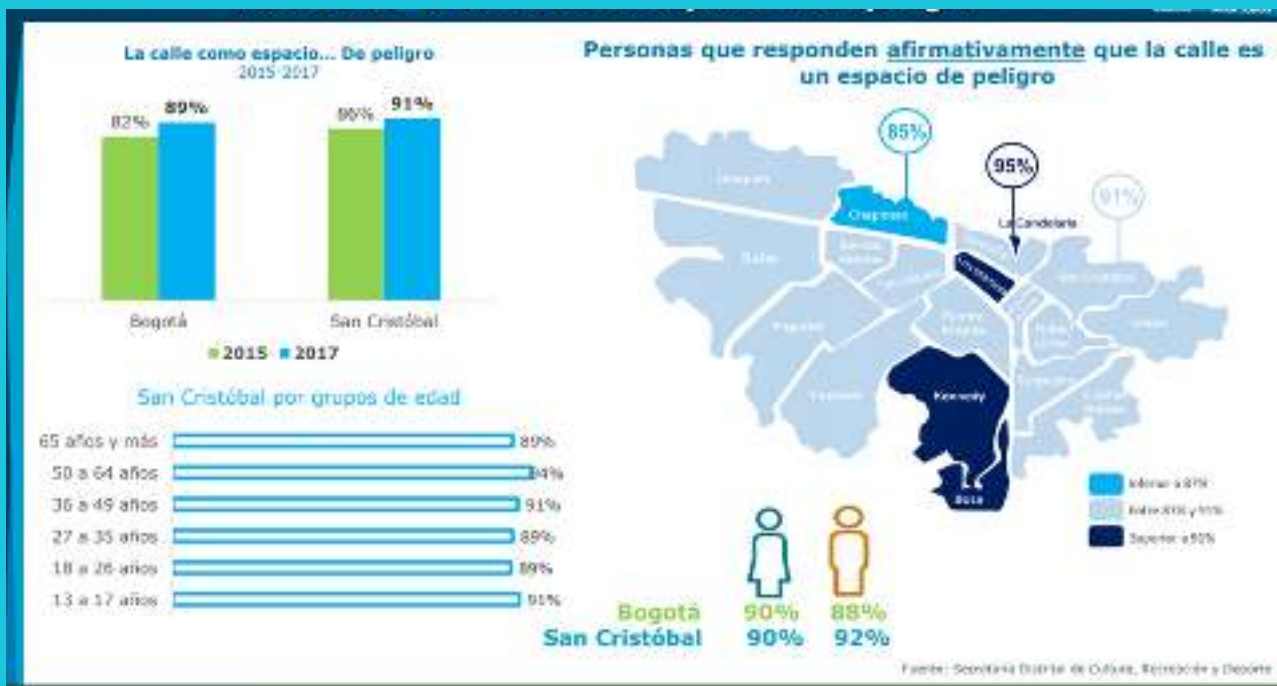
La calle como espacio... De peligro
2015-2017

82%
89%
86%
91%

Bogotá
San Cristóbal

2015 2017

San Cristóbal por grupos de edad

65 años y más 89%
50 a 64 años 94%
36 a 49 años 91%
27 a 35 años 89%
18 a 26 años 89%
13 a 17 años 91%

Personas que responden afirmativamente que la calle es un espacio de peligro

85%
95%
91%

Chapinero
La Candelaria
Kennedy
Bosa

Inferior a 87%
Entre 87% y 91%
Superior a 91%

Bogotá 90% 88%
San Cristóbal 90% 92%

Fuente: Secretaría Distrital de Cultura, Recreación y Deporte